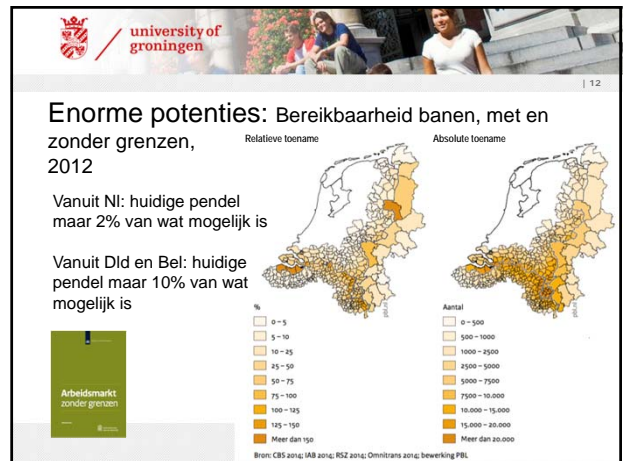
university of groningen

| 12

Enorme potenties: Bereikbaarheid banen, met en zonder grenzen, 2012

Relatieve toename

Absolute toename

Vanuit Nl: huidige pendel maar 2% van wat mogelijk is

Vanuit Dld en Bel: huidige pendel maar 10% van wat mogelijk is

Arbeidsmarkt zonder grenzen

%
0 – 5
5 – 10
10 – 25
25 – 50
50 – 75
75 – 100
100 – 125
125 – 150
Meer dan 150

Aantal
0 – 500
500 – 1000
1000 – 2500
2500 – 5000
5000 – 7500
7500 – 10.000
10.000 – 15.000
15.000 – 20.000
Meer dan 20.000

Bron: CBS 2014; IAB 2014; RSZ 2014; Omnitrans 2014; bewerking PBL